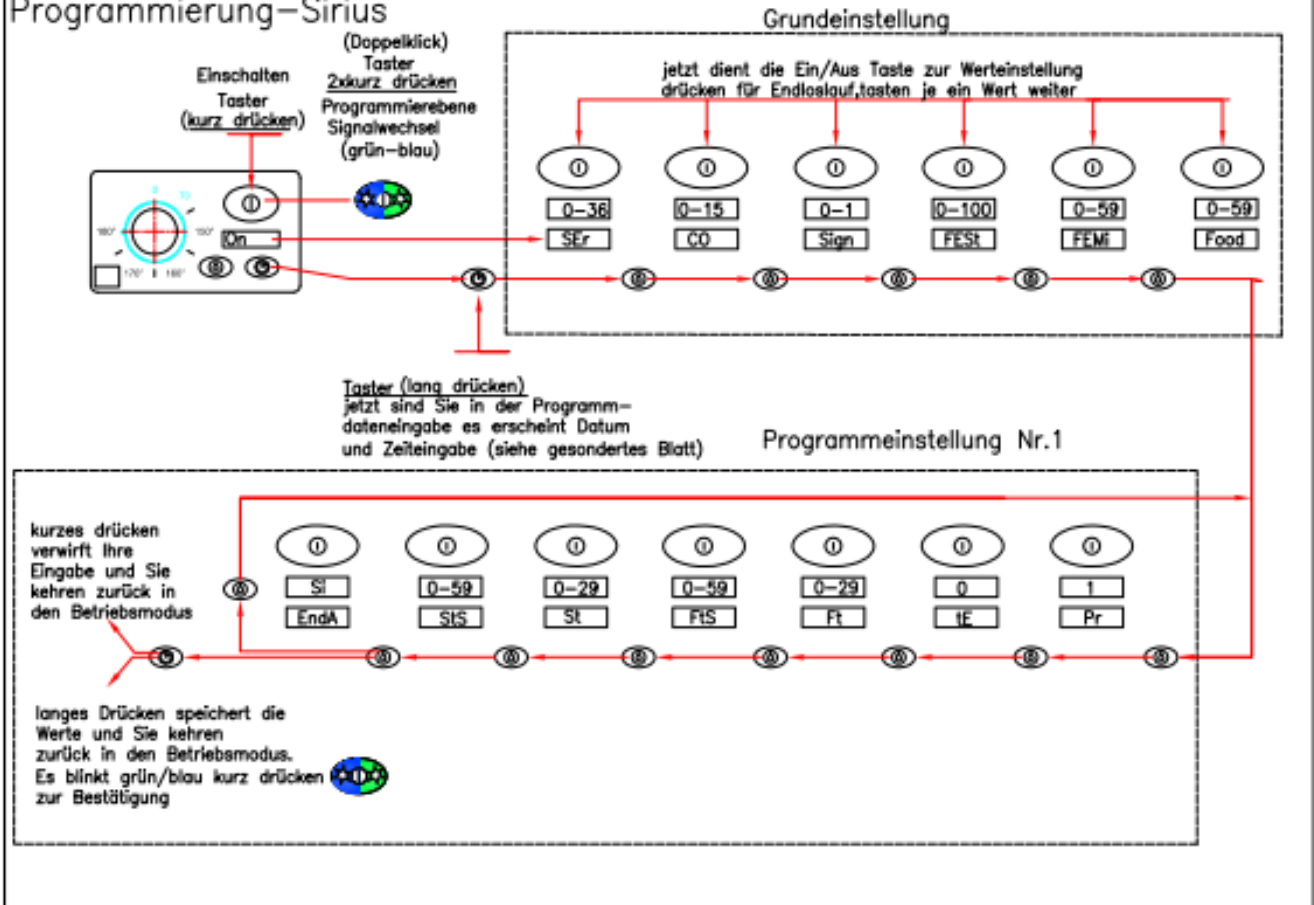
Programmierung–Sirius

Einschalten
Taster
(kurz drücken)

(Doppelklick)
Taster
2xkurz drücken
Programmierebene
Signalwechsel
(grün–blau)

Grundeinstellung

jetzt dient die Ein/Aus Taste zur Werteeinstellung
drücken für Endloslauf,tasten je ein Wert weiter

On

| 0–36 | 0–15 | 0–1 | 0–100 | 0–59 | 0–59 |
|---|---|---|---|---|---|
| SEr | CO | Sign | FESt | FEMi | Food |

Taster (lang drücken)
jetzt sind Sie in der Programmdateneingabe es erscheint Datum und Zeiteingabe (siehe gesondertes Blatt)

Programmeinstellung Nr.1

kurzes drücken verwirft Ihre Eingabe und Sie kehren zurück in den Betriebsmodus

| SI | 0–59 | 0–29 | 0–59 | 0–29 | 0 | 1 |
|---|---|---|---|---|---|---|
| EndA | StS | St | FtS | Ft | tE | Pr |

langes Drücken speichert die Werte und Sie kehren zurück in den Betriebsmodus.
Es blinkt grün/blau kurz drücken zur Bestätigung